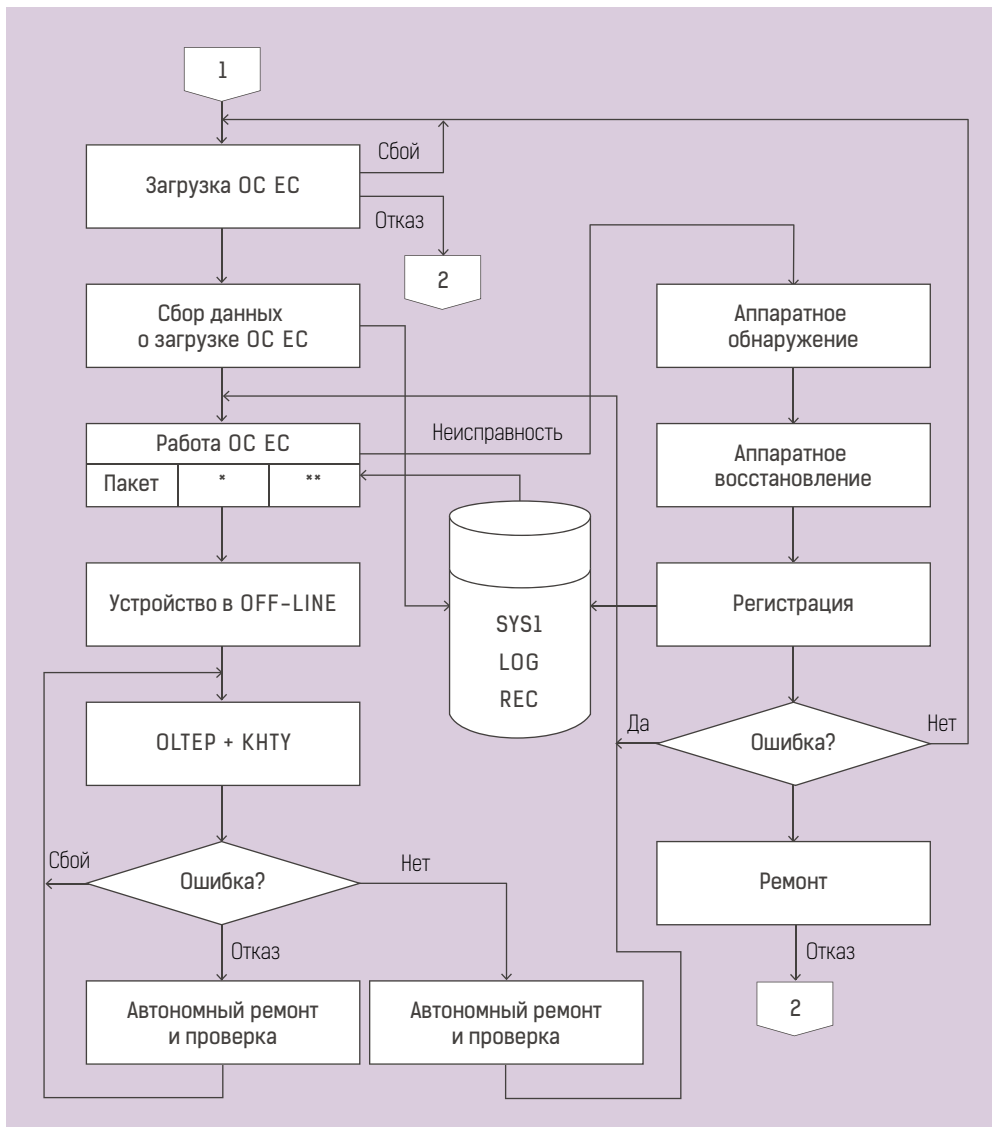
1

Загрузка ОС ЕС

Сбой

Отказ

2

Сбор данных о загрузке ОС ЕС

Аппаратное обнаружение

Работа ОС ЕС

Неисправность

| Пакет | * | ** |
|---|---|---|

Аппаратное восстановление

Устройство в OFF-LINE

SYS1
LOG
REC

Регистрация

OLTEP + KHTY

Да

Ошибка?

Нет

Сбой

Ошибка?

Нет

Ремонт

Отказ

Отказ

Автономный ремонт и проверка

Автономный ремонт и проверка

2